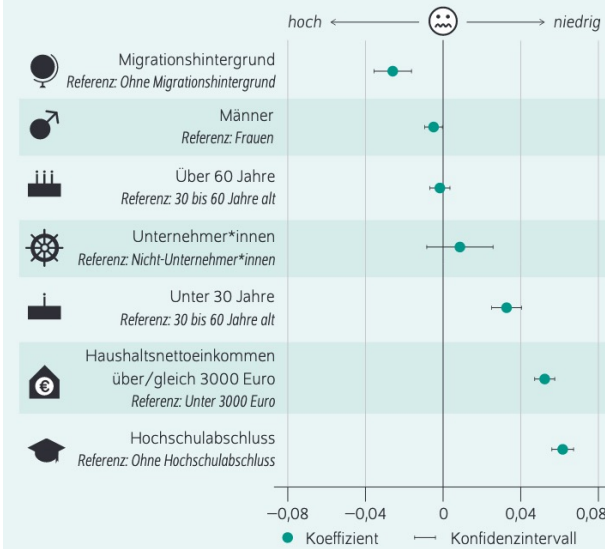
hoch ⟵ ⟶ niedrig

Migrationshintergrund
Referenz: Ohne Migrationshintergrund

Männer
Referenz: Frauen

Über 60 Jahre
Referenz: 30 bis 60 Jahre alt

Unternehmer*innen
Referenz: Nicht-Unternehmer*innen

Unter 30 Jahre
Referenz: 30 bis 60 Jahre alt

Haushaltsnettoeinkommen über/gleich 3000 Euro
Referenz: Unter 3000 Euro

Hochschulabschluss
Referenz: Ohne Hochschulabschluss

−0,08 −0,04 0 0,04 0,08

Koeffizient Konfidenzintervall